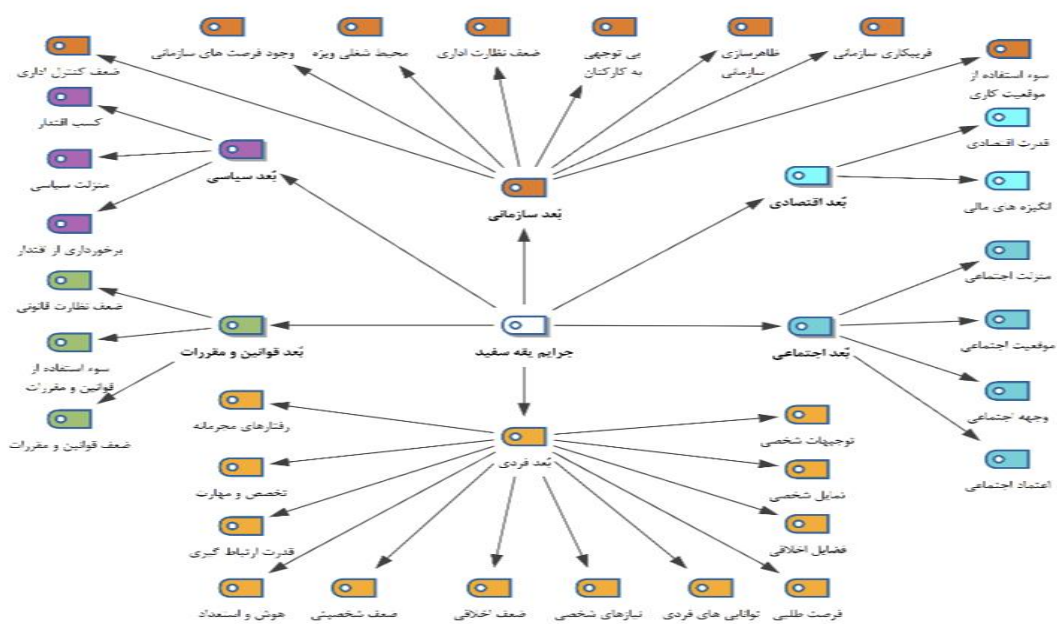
وجود فرصت های سازمانی
محیط شغلی ویژه
ضعف نظارت اداری
بی توجهی به کارکنان
ظاهرسازی سازمانی
فریبکاری سازمانی
سوء استفاده از موقعیت کاری
ضعف کنترل اداری
کسب اقتدار
منزلت سیاسی
برخورداری از اقتدار
بُعد سیاسی
بُعد سازمانی
بُعد اقتصادی
قدرت اقتصادی
انگیزه های مالی
ضعف نظارت قانونی
سوء استفاده از قوانین و مقررات
ضعف قوانین و مقررات
بُعد قوانین و مقررات
جرایم یقه سفید
بُعد اجتماعی
منزلت اجتماعی
موقعیت اجتماعی
وجهه اجتماعی
اعتماد اجتماعی
رفتارهای مجرمانه
تخصص و مهارت
قدرت ارتباط گیری
بُعد فردی
توجیهات شخصی
تمایل شخصی
فضایل اخلاقی
هوش و استعداد
ضعف شخصیتی
ضعف اخلاقی
نیازهای شخصی
توانایی های فردی
فرصت طلبی